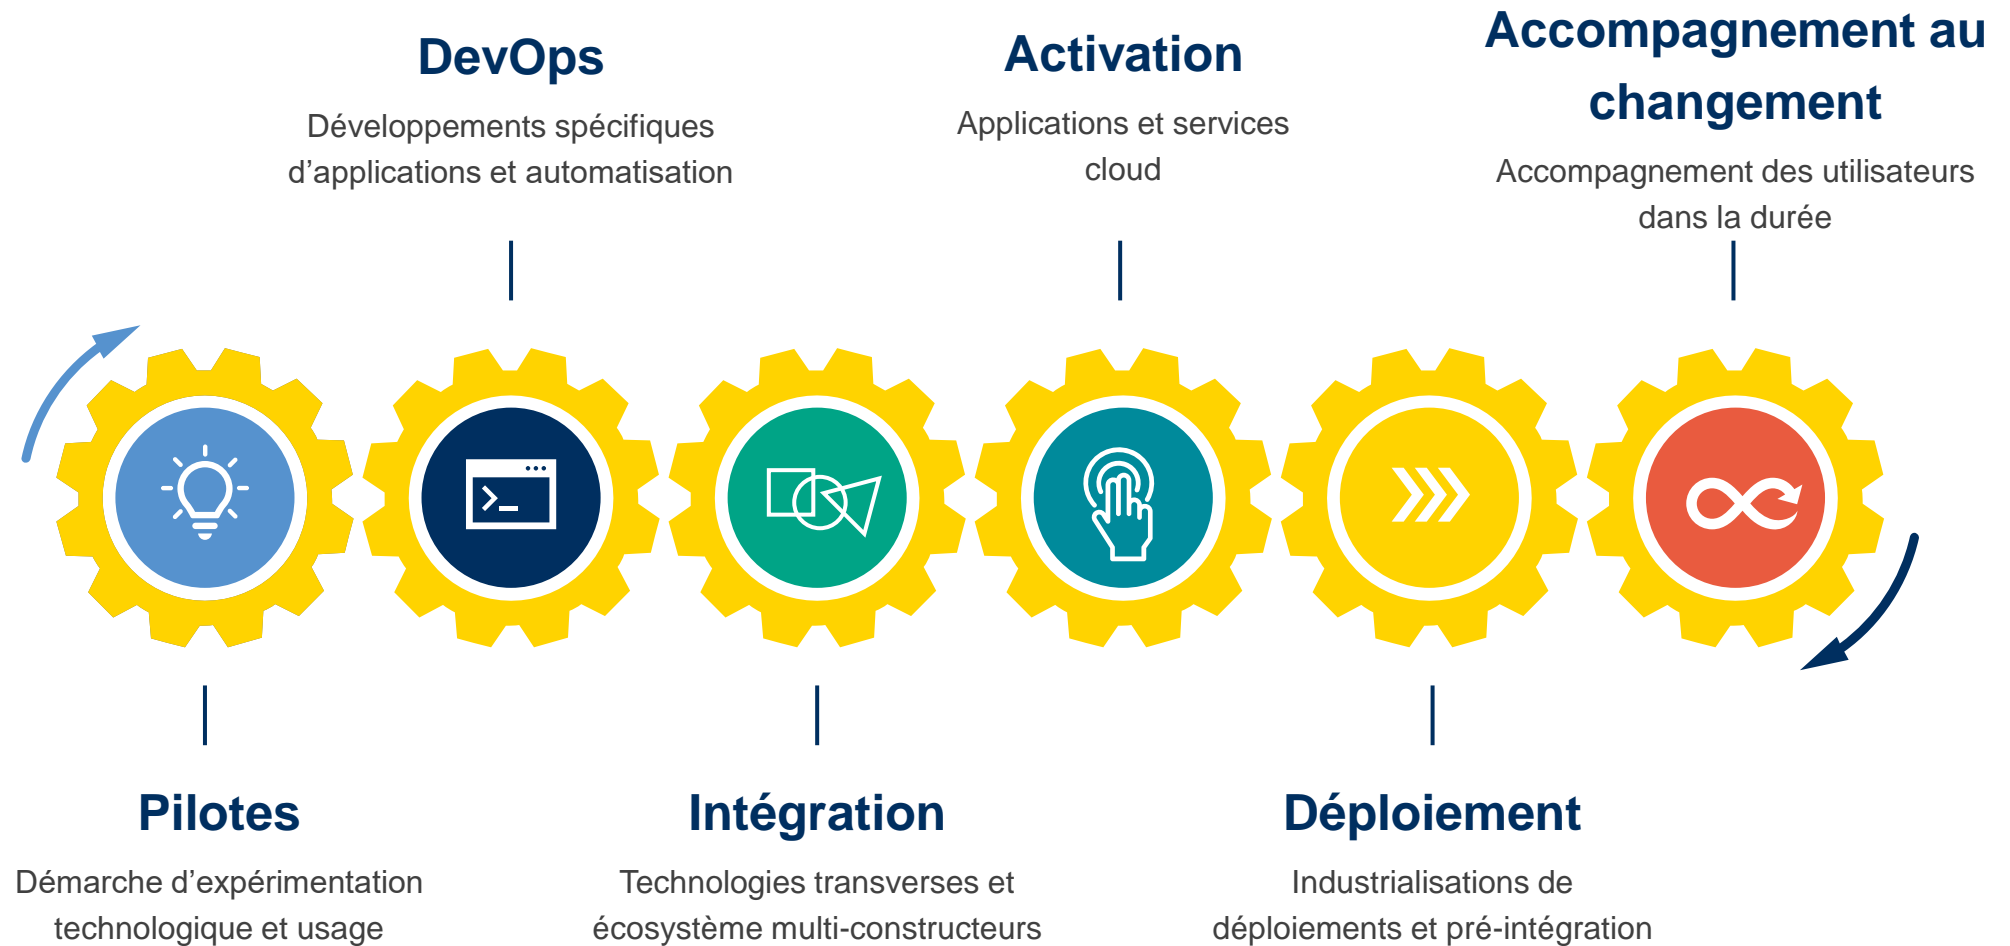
DevOps

Développements spécifiques d’applications et automatisation

Activation

Applications et services cloud

Accompagnement au changement

Accompagnement des utilisateurs dans la durée

Pilotes

Démarche d’expérimentation technologique et usage

Intégration

Technologies transverses et écosystème multi-constructeurs

Déploiement

Industrialisations de déploiements et pré-intégration